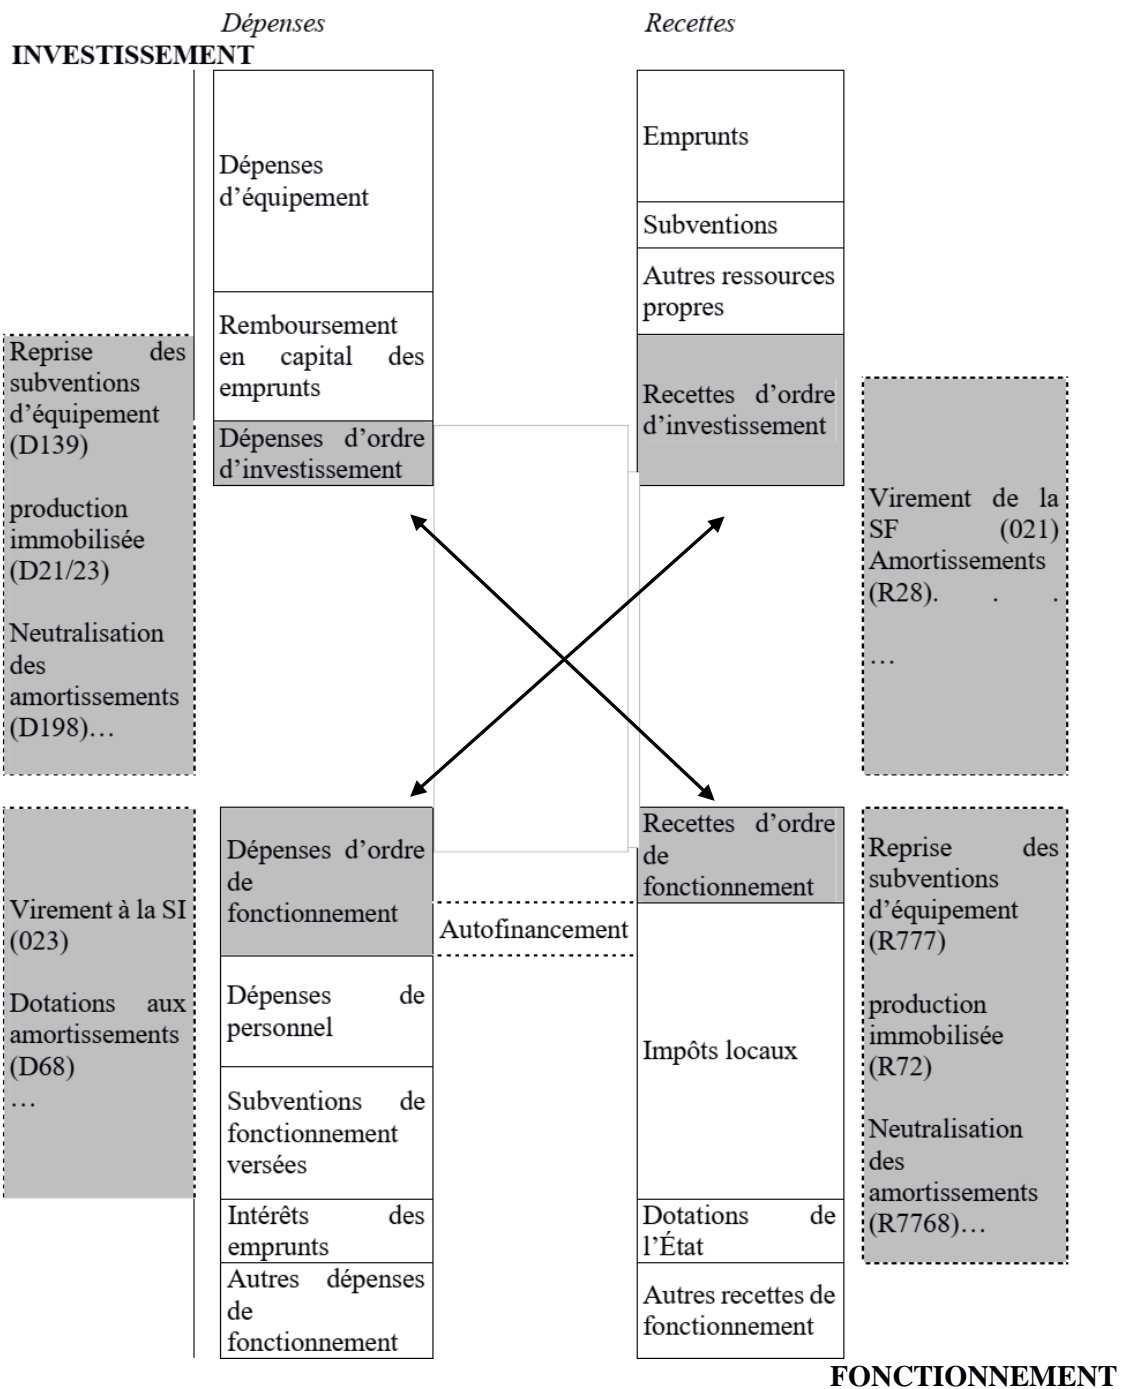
Dépenses

Recettes

INVESTISSEMENT

Dépenses d'équipement

Remboursement en capital des emprunts

Dépenses d'ordre d'investissement

Emprunts

Subventions

Autres ressources propres

Recettes d'ordre d'investissement

Reprise des subventions d'équipement (D139)

production immobilisée (D21/23)

Neutralisation des amortissements (D198)…

Virement de la SF (021) Amortissements (R28). . .

…

Virement à la SI (023)

Dotations aux amortissements (D68)

…

Dépenses d'ordre de fonctionnement

Autofinancement

Dépenses de personnel

Subventions de fonctionnement versées

Intérêts des emprunts

Autres dépenses de fonctionnement

Recettes d'ordre de fonctionnement

Impôts locaux

Dotations de l'État

Autres recettes de fonctionnement

Reprise des subventions d'équipement (R777)

production immobilisée (R72)

Neutralisation des amortissements (R7768)…

FONCTIONNEMENT